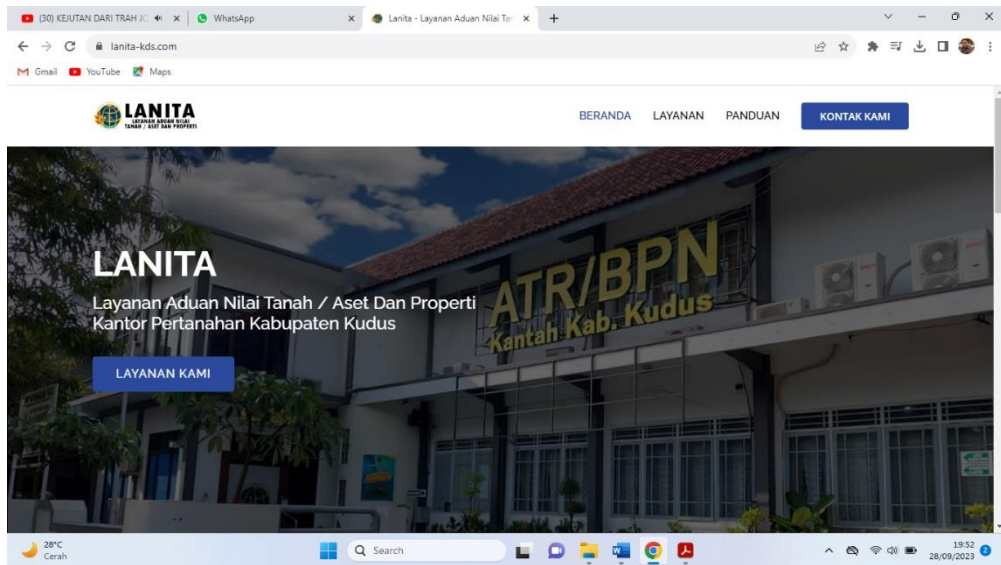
(30) KEJUTAN DARI TRAH JC
WhatsApp
Lanita - Layanan Aduan Nilai Ta
lanita-kds.com
Gmail YouTube Maps

LANITA
LAYANAN ADUAN NILAI TANAH / ASET DAN PROPERTI

BERANDA LAYANAN PANDUAN KONTAK KAMI

LANITA
Layanan Aduan Nilai Tanah / Aset Dan Properti Kantor Pertanahan Kabupaten Kudus

LAYANAN KAMI

ATR/BPN
Kantah Kab. Kudus

28°C
Cerah
Search
19:52
28/09/2023